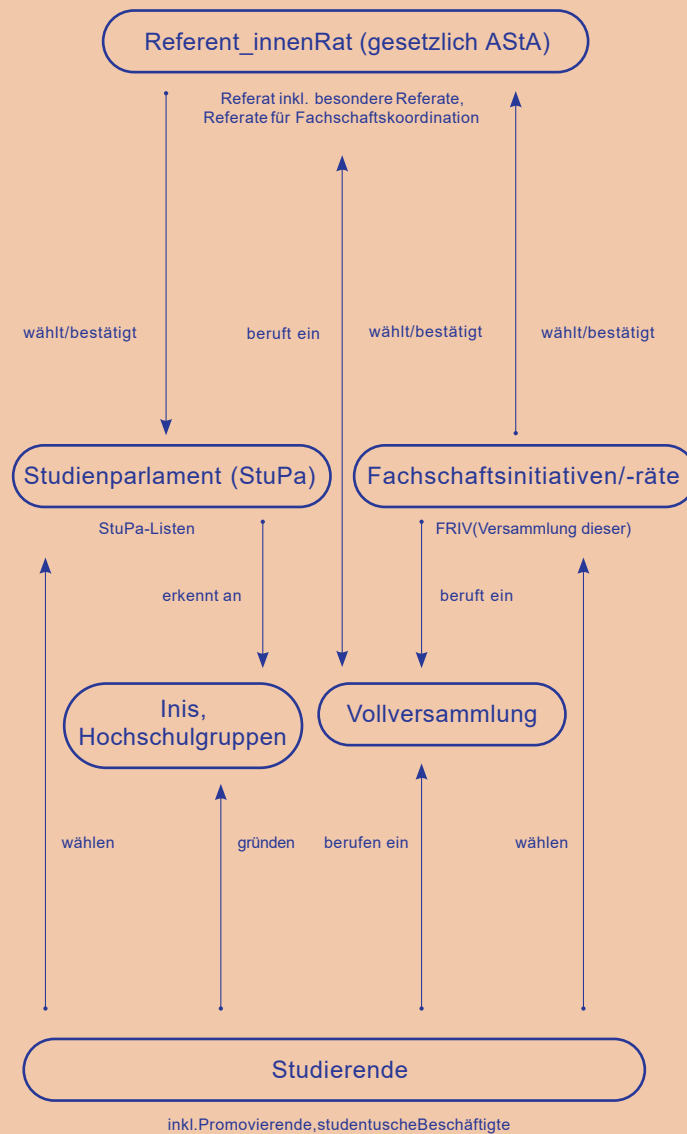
Referent_innenRat (gesetzlich AStA)

Referat inkl. besondere Referate, Referate für Fachschaftskoordination

wählt/bestätigt

beruft ein

wählt/bestätigt

wählt/bestätigt

Studienparlament (StuPa)

StuPa-Listen

Fachschaftsinitiativen/-räte

FRIV(Versammlung dieser)

erkennt an

beruft ein

Inis, Hochschulgruppen

Vollversammlung

wählen

gründen

berufen ein

wählen

Studierende

inkl.Promovierende,studentuscheBeschäftigte